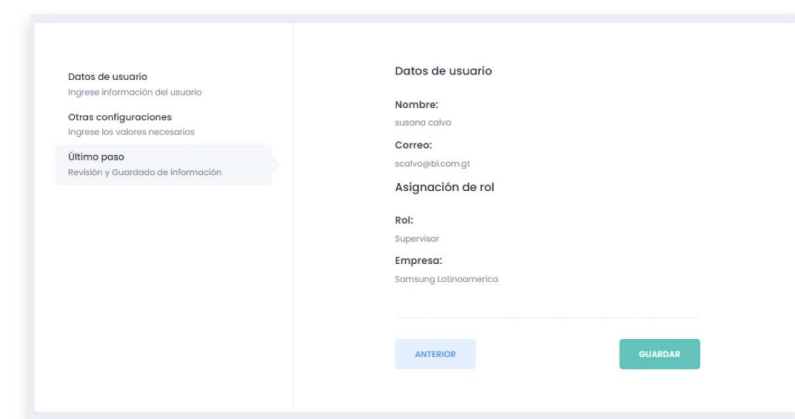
Datos de usuario
Ingrese información del usuario

Otras configuraciones
Ingrese los valores necesarios

Último paso
Revisión y Guardado de información

Datos de usuario

Nombre:
susana calvo

Correo:
scalvo@bi.com.gt

Asignación de rol

Rol:
Supervisor

Empresa:
Samsung Latinoamerica

ANTERIOR

GUARDAR